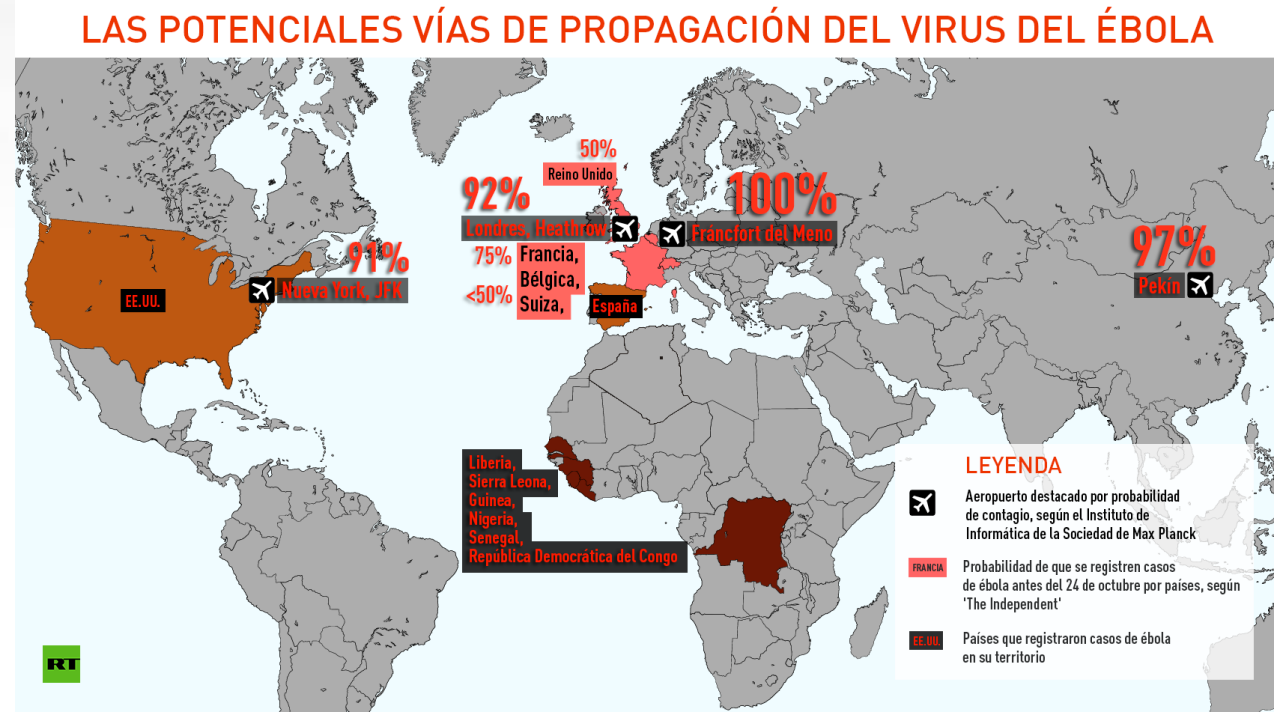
LAS POTENCIALES VÍAS DE PROPAGACIÓN DEL VIRUS DEL ÉBOLA

50%
Reino Unido

92%
Londres, Heathrow

100%
Fráncfort del Meno

91%
Nueva York, JFK

EE.UU.

75% Francia,
Bélgica,
<50% Suiza,

España

97%
Pekín

Liberia,
Sierra Leona,
Guinea,
Nigeria,
Senegal,
República Democrática del Congo

LEYENDA

Aeropuerto destacado por probabilidad de contagio, según el Instituto de Informática de la Sociedad de Max Planck

FRANCIA
Probabilidad de que se registren casos de ébola antes del 24 de octubre por países, según 'The Independent'

EE.UU.
Países que registraron casos de ébola en su territorio

RT